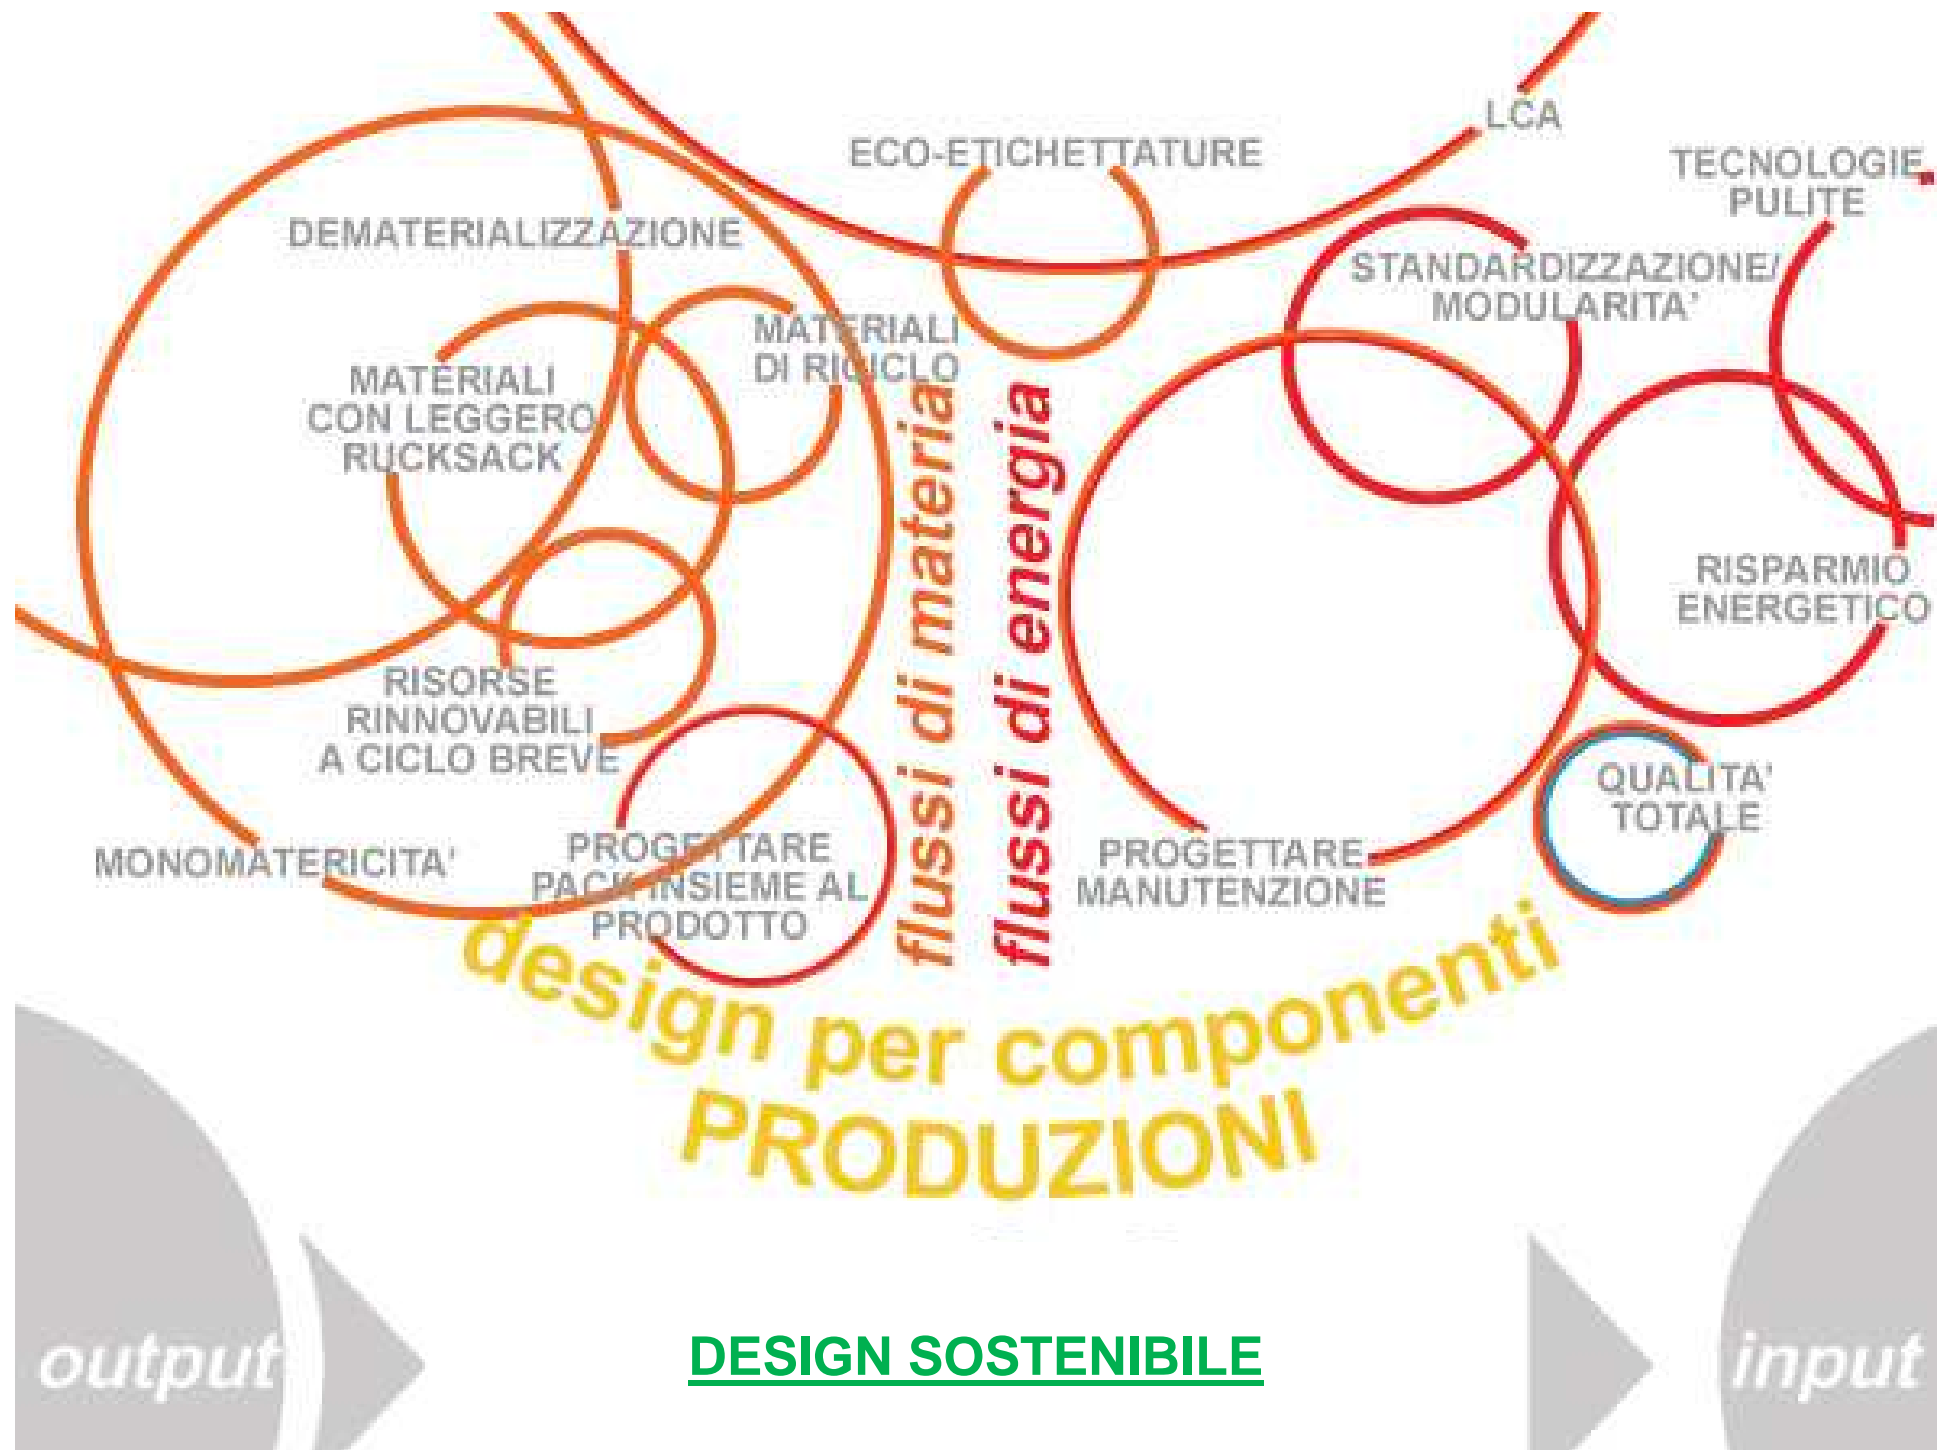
LCA

ECO-ETICHETTATURE

TECNOLOGIE PULITE

DEMATERIALIZZAZIONE

STANDARDIZZAZIONE/ MODULARITA'

MATERIALI DI RICICLO

MATERIALI CON LEGGERO RUCKSACK

flussi di materia

flussi di energia

RISPARMIO ENERGETICO

RISORSE RINNOVABILI A CICLO BREVE

QUALITA' TOTALE

MONOMATERICITA'

PROGETTARE PACK INSIEME AL PRODOTTO

PROGETTARE MANUTENZIONE

design per componenti

PRODUZIONI

output

DESIGN SOSTENIBILE

input